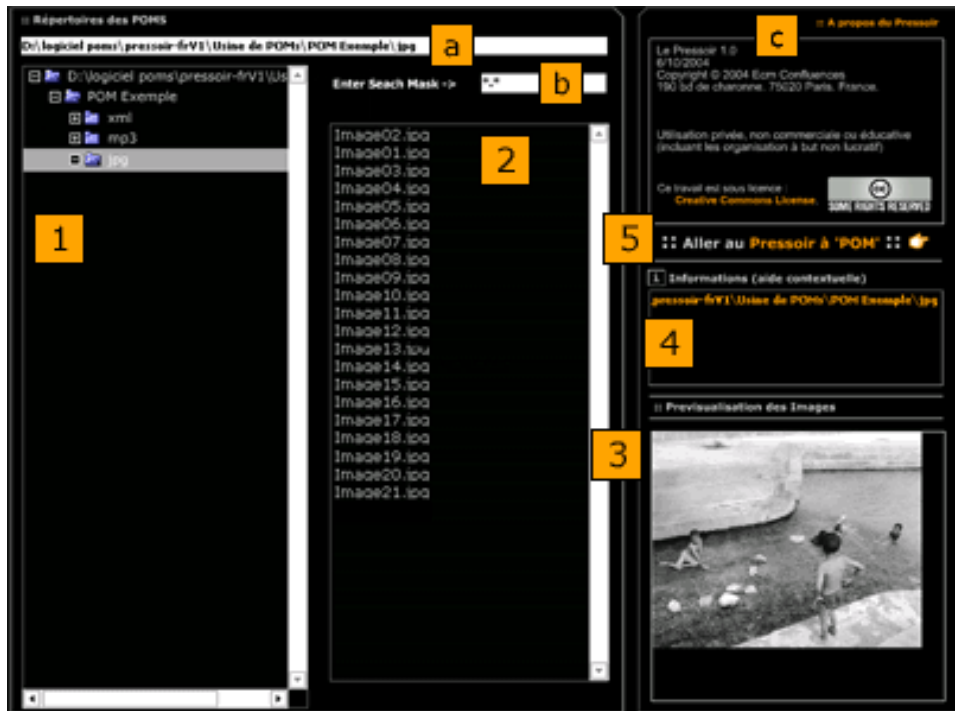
:: Répertoires des POMS

D:\logiciel poms\pressoir-frV1\Usine de POMs\POM Exemple\jpg

a

D:\logiciel poms\pressoir-frV1\Us

POM Exemple

xml

mp3

jpg

1

Enter Seach Mask ->

\*.\*

b

2

Image02.jpg
Image01.jpg
Image03.jpg
Image04.jpg
Image05.jpg
Image06.jpg
Image07.jpg
Image08.jpg
Image09.jpg
Image10.jpg
Image11.jpg
Image12.jpg
Image13.jpg
Image14.jpg
Image15.jpg
Image16.jpg
Image17.jpg
Image18.jpg
Image19.jpg
Image20.jpg
Image21.jpg

:: A propos du Pressoir

c

Le Pressoir 1.0
6/10/2004
Copyright © 2004 Ecm Confluences
190 bd de charonne. 75020 Paris. France.

Utilisation privée, non commerciale ou éducative (incluant les organisations à but non lucratif)

Ce travail est sous licence :
Creative Commons License.

cc
SOME RIGHTS RESERVED

5

:: Aller au Pressoir à 'POM' ::

i Informations (aide contextuelle)

.pressoir-frV1\Usine de POMs\POM Exemple\jpg

4

:: Previsualisation des Images

3